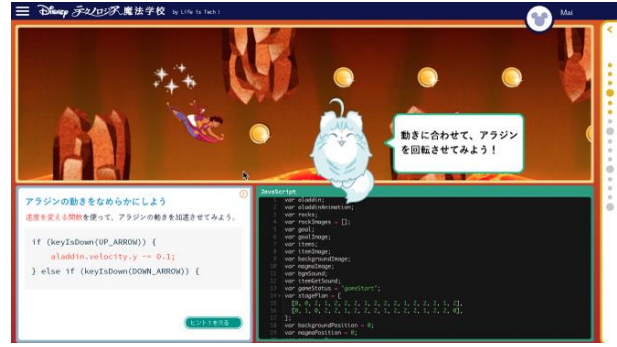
Disney テクノロジア魔法学校 by Life is Tech!

Mai

動きに合わせて、アラジンを回転させてみよう！

アラジンの動きをなめらかにしよう

速度を変える関数を使って、アラジンの動きを加速させてみよう。

if (keyIsDown(UP_ARROW)) {
  aladdin.velocity.y -= 0.1;
} else if (keyIsDown(DOWN_ARROW)) {

ヒントを見る

JavaScript
1 var aladdin;
2 var aladdinAnimation;
3 var rocks;
4 var rockImages = [];
5 var goal;
6 var goalImage;
7 var items;
8 var itemImage;
9 var backgroundImage;
10 var magmaImage;
11 var bgmSound;
12 var itemGetSound;
13 var gameStatus = 'gameStart';
14 var stagePlan = [
15   [0, 0, 2, 1, 2, 2, 2, 1, 2, 2, 2, 1, 2, 2, 1, 2],
16   [0, 1, 0, 2, 2, 2, 2, 2, 2, 1, 2, 2, 1, 2, 2, 0],
17 ];
18 var backgroundPosition = 0;
19 var magmaPosition = 0;